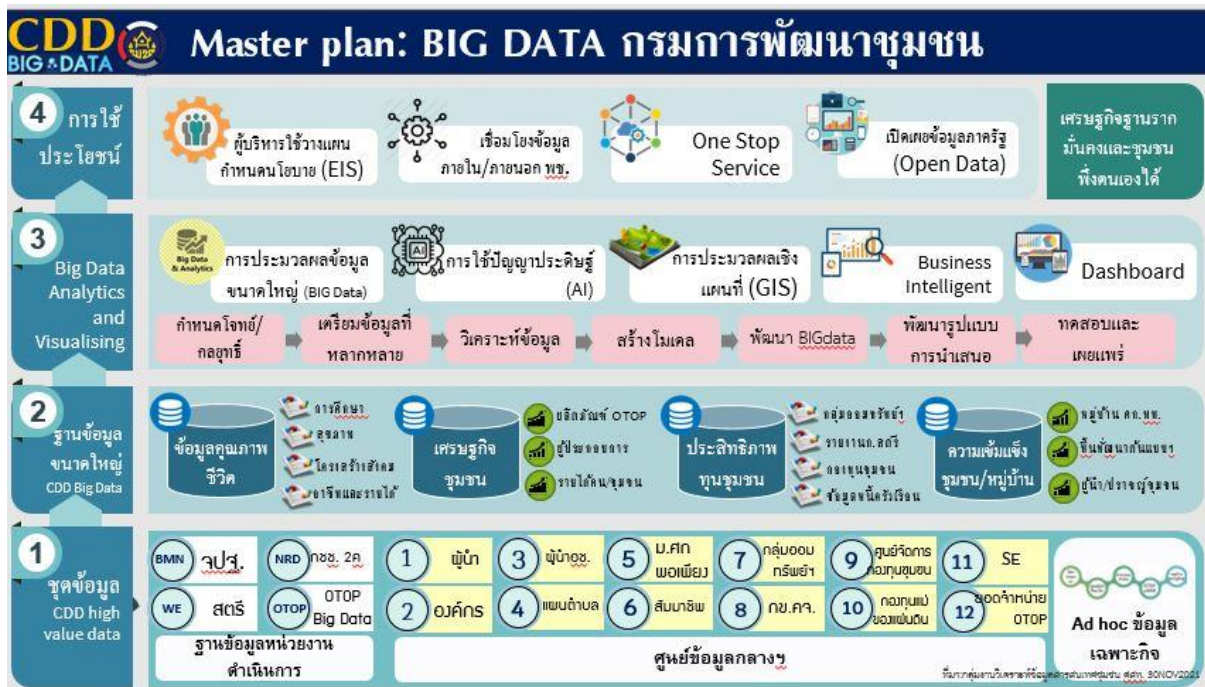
CDD BIG & DATA

Master plan: BIG DATA กรมการพัฒนาชุมชน

4 การใช้ประโยชน์

ผู้บริหารใช้วางแผน กำหนดนโยบาย (EIS)

เชื่อมโยงข้อมูล ภายใน/ภายนอก พช.

One Stop Service

เปิดเผยข้อมูลภาครัฐ (Open Data)

เศรษฐกิจฐานราก มั่นคงและชุมชน พึ่งตนเองได้

3 Big Data Analytics and Visualising

Big Data & Analytics

การประมวลผลข้อมูล ขนาดใหญ่ (BIG Data)

AI

การใช้ปัญญาประดิษฐ์ (AI)

การประมวลผลเชิงแผนที่ (GIS)

Business Intelligent

Dashboard

กำหนดโจทย์/กลยุทธ์

เตรียมข้อมูลที่หลากหลาย

วิเคราะห์ข้อมูล

สร้างโมเดล

พัฒนา BIGdata

พัฒนารูปแบบการนำเสนอ

ทดสอบและเผยแพร่

2 ฐานข้อมูลขนาดใหญ่ CDD Big Data

ข้อมูลคุณภาพชีวิต

การศึกษา

สุขภาพ

โครงสร้างสังคม

อาชีพและรายได้

เศรษฐกิจชุมชน

ผลิตภัณฑ์ OTOP

ผู้ประกอบการ

รายได้คน/ชุมชน

ประสิทธิภาพทุนชุมชน

กลุ่มออมทรัพย์ฯ

รายงานก.สตรี

กองทุนชุมชน

ข้อมูลหนี้ครัวเรือน

ความเข้มแข็งชุมชน/หมู่บ้าน

หมู่บ้าน คก.พช.

ชุมชนพัฒนาตนเองฯ

ผู้นำ/ปราชญ์ชุมชน

1 ชุดข้อมูล CDD high value data

BMN จปฐ.

NRD กชช. 2ค

WE สตรี

OTOP OTOP Big Data

ฐานข้อมูลหน่วยงานดำเนินการ

1 ผู้นำ

2 องค์กร

3 ผู้นำอช.

4 แผนตำบล

5 ม.ศก พอเพียง

6 สัมมาชีพ

7 กลุ่มออมทรัพย์ฯ

8 กข.คจ.

9 ศูนย์จัดการกองทุนชุมชน

10 กองทุนแม่ของแผ่นดิน

11 SE

12 ยอดจำหน่าย OTOP

ศูนย์ข้อมูลกลางฯ

Ad hoc ข้อมูลเฉพาะกิจ

ที่มา:กลุ่มงานวิเคราะห์ข้อมูลสารสนเทศชุมชน ศสท. 30NOV2021